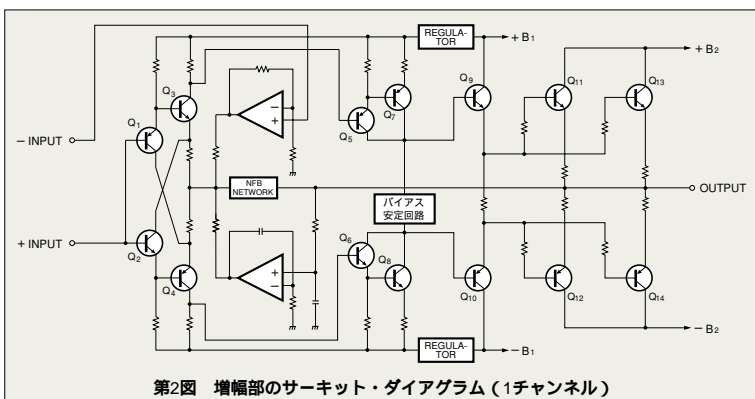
REGULATOR
+ B$_1$
+ B$_2$
Q$_3$
Q$_9$
Q$_{11}$
Q$_{13}$
Q$_1$
Q$_7$
Q$_5$
− INPUT
NFB NETWORK
OUTPUT
バイアス安定回路
+ INPUT
Q$_2$
Q$_6$
Q$_8$
Q$_4$
Q$_{10}$
Q$_{12}$
Q$_{14}$
REGULATOR
− B$_1$
− B$_2$

第2図　増幅部のサーキット・ダイアグラム（1チャンネル）